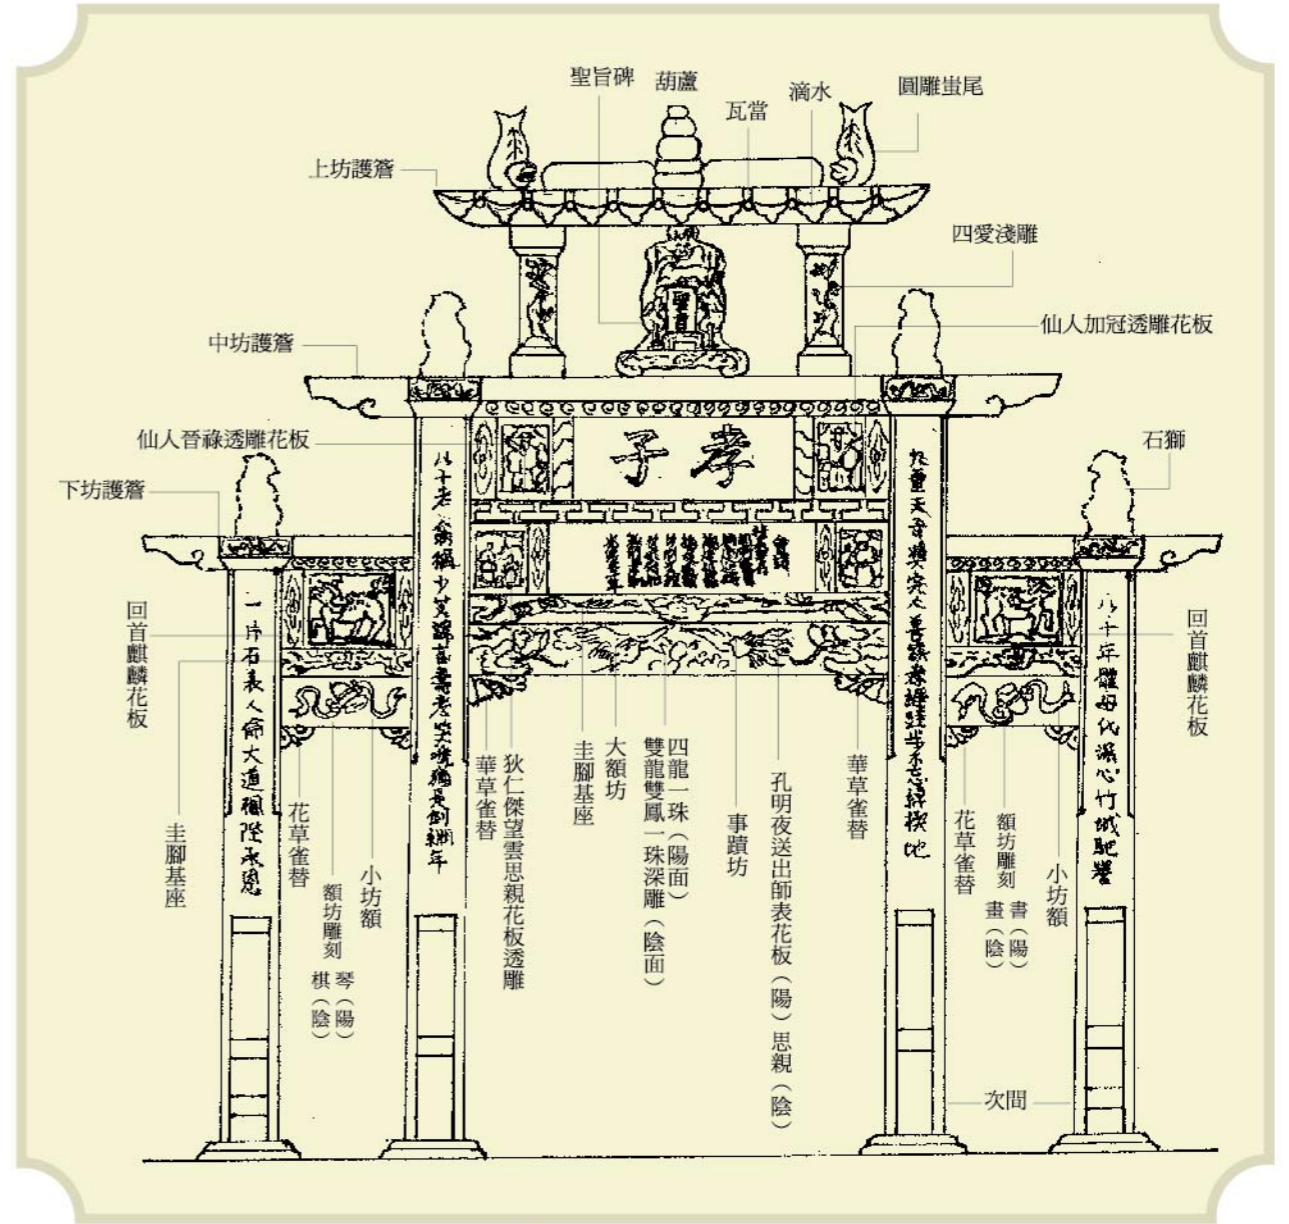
聖旨碑
葫蘆
瓦當
滴水
圓雕蚩尾
上坊護簷
四愛淺雕
仙人加冠透雕花板
中坊護簷
仙人晉祿透雕花板
石獅
下坊護簷
孝子
回首麒麟花板
回首麒麟花板
圭腳基座
花草雀替
額坊雕刻琴(陽)棋(陰)
小坊額
華草雀替
狄仁傑望雲思親花板透雕
圭腳基座
大額坊
四龍一珠(陽面)雙龍雙鳳一珠深雕(陰面)
事蹟坊
孔明夜送出師表花板(陽)思親(陰)
華草雀替
花草雀替
額坊雕刻書(陽)畫(陰)
小坊額
次間
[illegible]